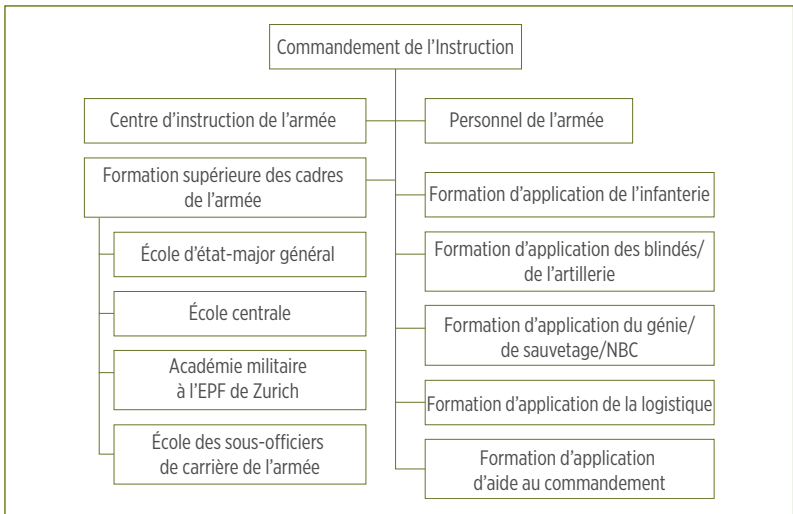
Commandement de l’Instruction

Centre d’instruction de l’armée

Personnel de l’armée

Formation supérieure des cadres de l’armée

École d’état-major général

École centrale

Académie militaire à l’EPF de Zurich

École des sous-officiers de carrière de l’armée

Formation d’application de l’infanterie

Formation d’application des blindés/ de l’artillerie

Formation d’application du génie/ de sauvetage/NBC

Formation d’application de la logistique

Formation d’application d’aide au commandement